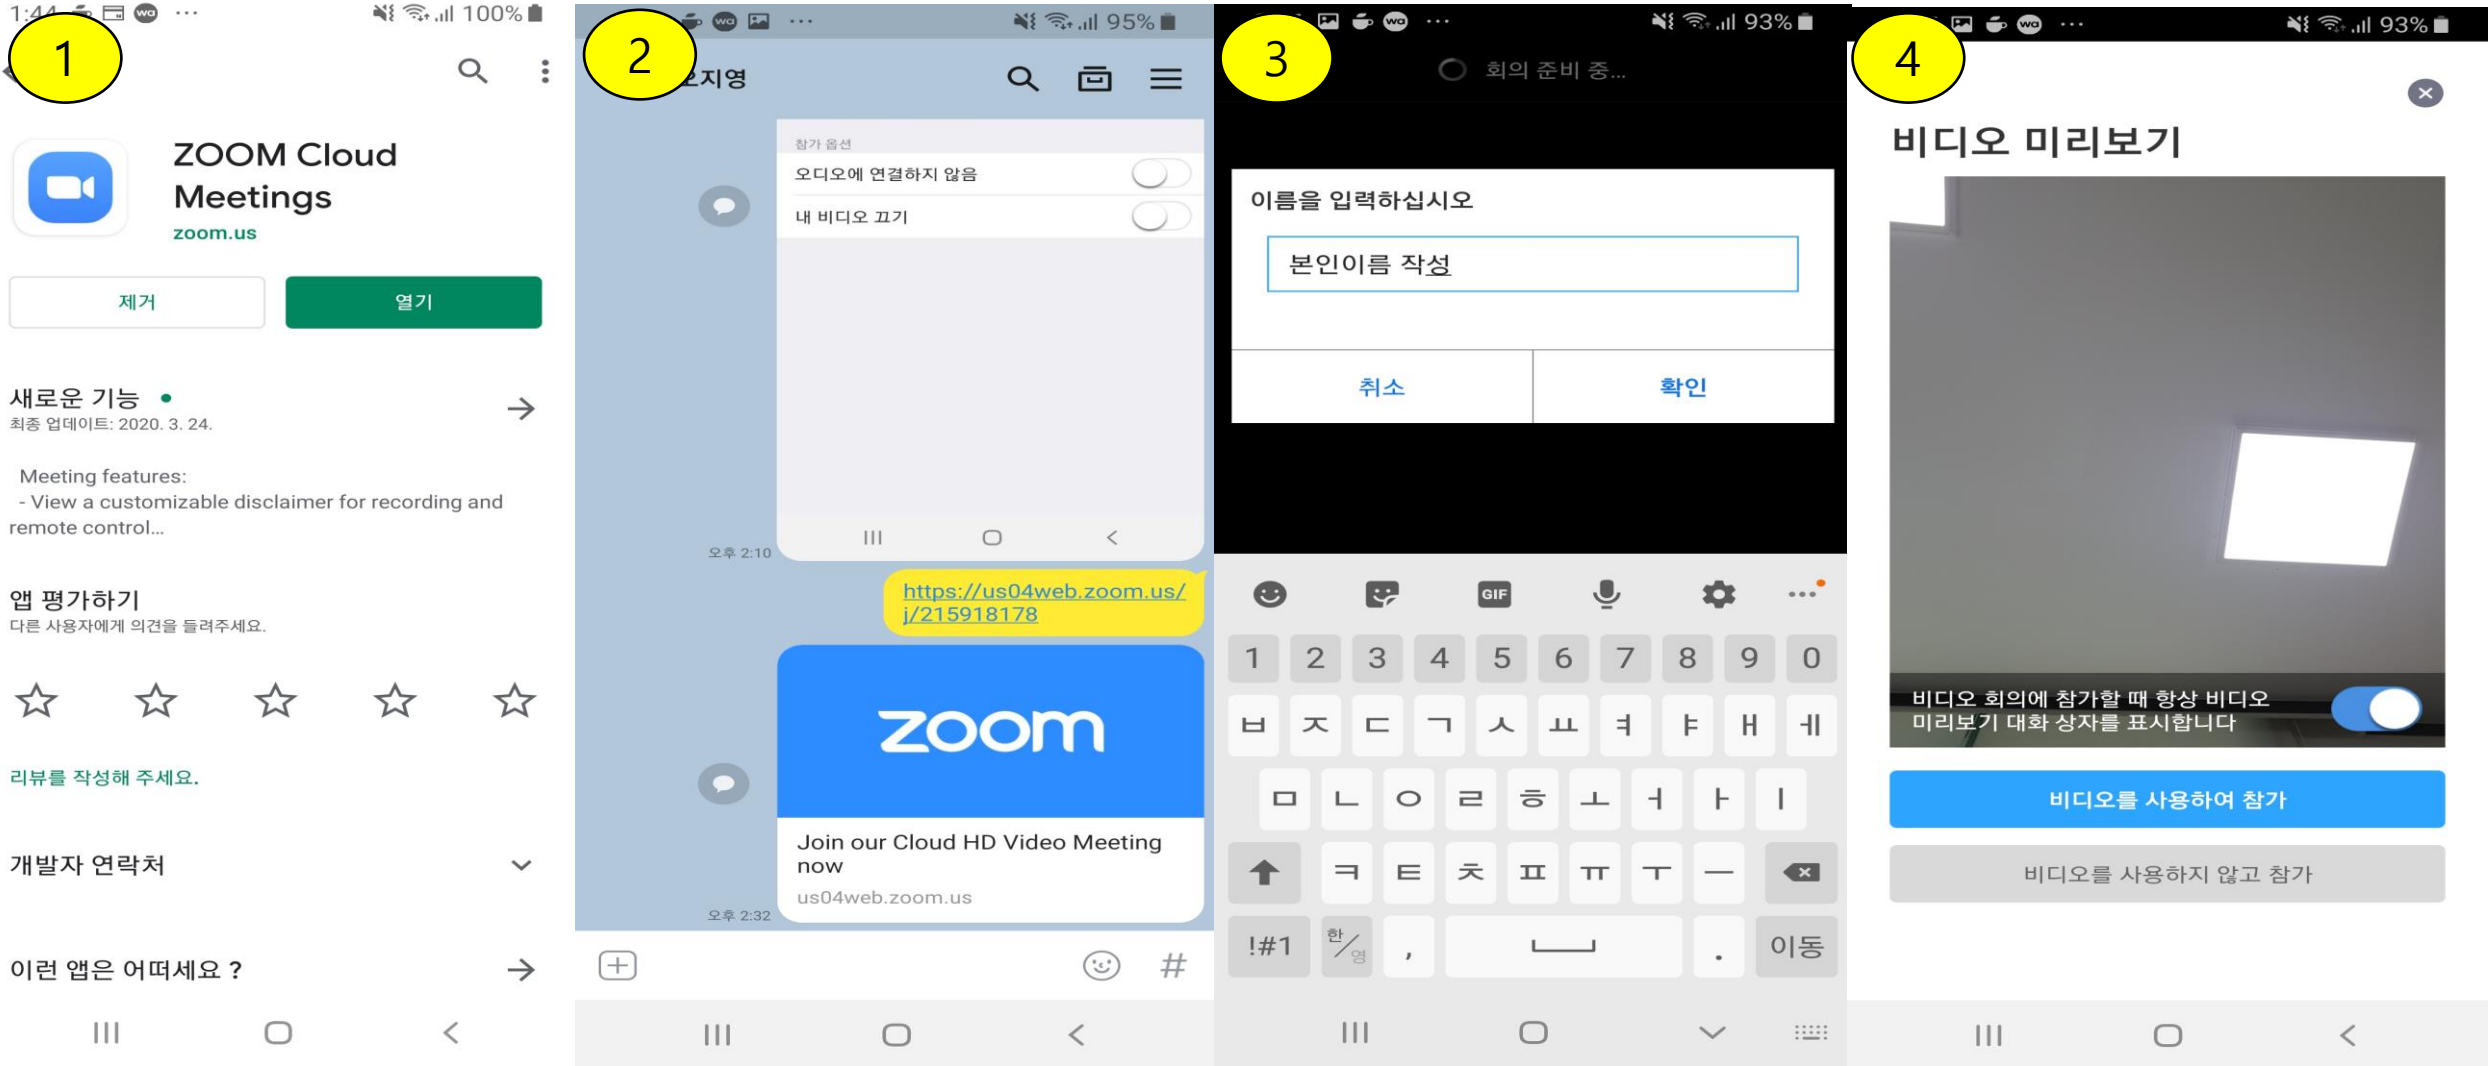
1:44 100%

1

ZOOM Cloud Meetings
zoom.us

제거
열기

새로운 기능 •
최종 업데이트: 2020. 3. 24.

Meeting features:
- View a customizable disclaimer for recording and remote control...

앱 평가하기
다른 사용자에게 의견을 들려주세요.

☆ ☆ ☆ ☆ ☆

리뷰를 작성해 주세요.

개발자 연락처

이런 앱은 어떠세요 ?

95%

2

오지영

참가 옵션
오디오에 연결하지 않음
내 비디오 끄기

오후 2:10

https://us04web.zoom.us/j/215918178

zoom

Join our Cloud HD Video Meeting now
us04web.zoom.us

오후 2:32

#

93%

3

회의 준비 중...

이름을 입력하십시오

본인이름 작성

취소
확인

GIF

1 2 3 4 5 6 7 8 9 0
ㅂ ㅈ ㄷ ㄱ ㅅ ㅛ ㅕ ㅑ ㅐ ㅔ
ㅁ ㄴ ㅇ ㄹ ㅎ ㅗ ㅓ ㅏ ㅣ
ㅋ ㅌ ㅊ ㅍ ㅠ ㅜ ㅡ
!#1 한/영 , . 이동

93%

4

비디오 미리보기

비디오 회의에 참가할 때 항상 비디오 미리보기 대화 상자를 표시합니다

비디오를 사용하여 참가
비디오를 사용하지 않고 참가